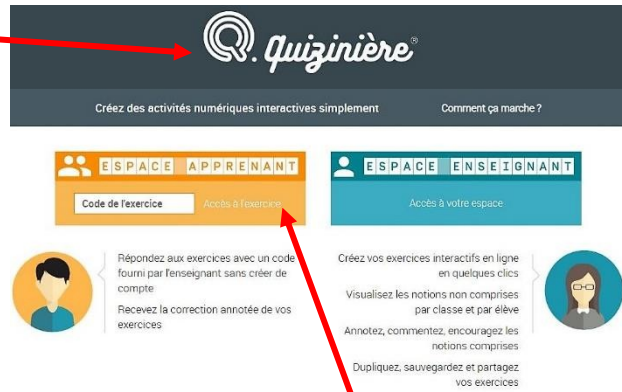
Q. quizinière®

Créez des activités numériques interactives simplement

Comment ça marche ?

ESPACE APPRENANT

Code de l'exercice

Accès à l'exercice

ESPACE ENSEIGNANT

Accès à votre espace

Répondez aux exercices avec un code fourni par l'enseignant sans créer de compte

Recevez la correction annotée de vos exercices

Créez vos exercices interactifs en ligne en quelques clics

Visualisez les notions non comprises par classe et par élève

Annotez, commentez, encouragez les notions comprises

Dupliquez, sauvegardez et partagez vos exercices